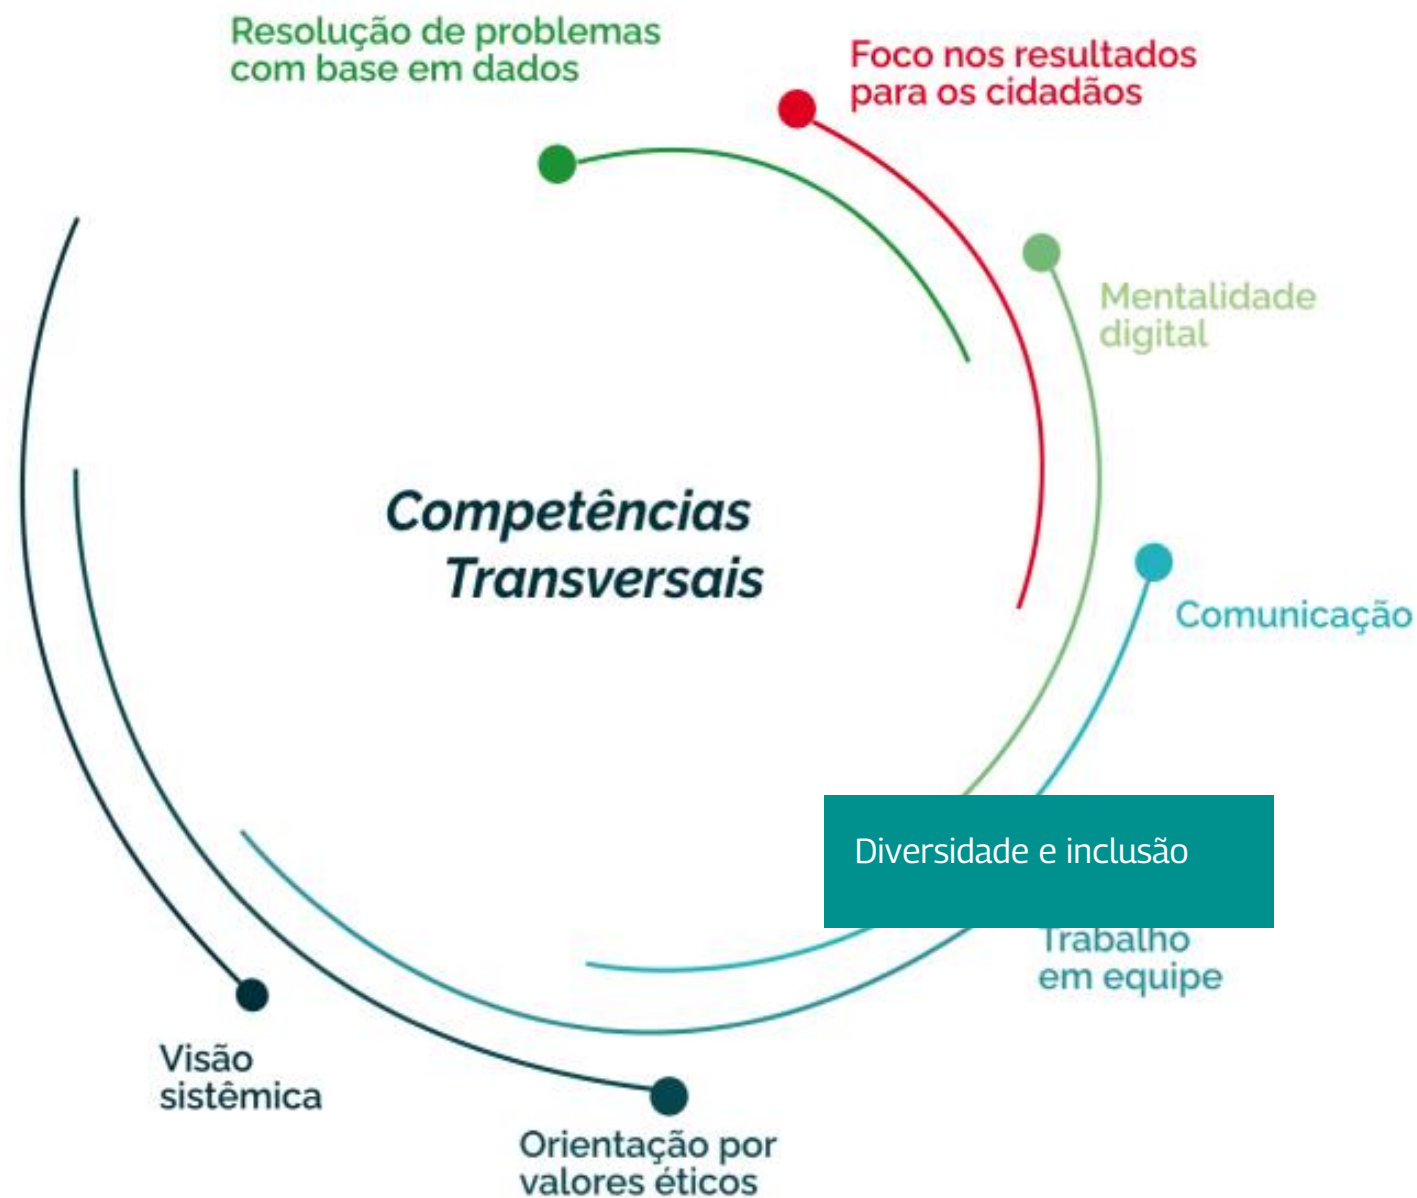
Resolução de problemas com base em dados

Foco nos resultados para os cidadãos

Mentalidade digital

Comunicação

Competências Transversais

Diversidade e inclusão

Trabalho em equipe

Visão sistêmica

Orientação por valores éticos